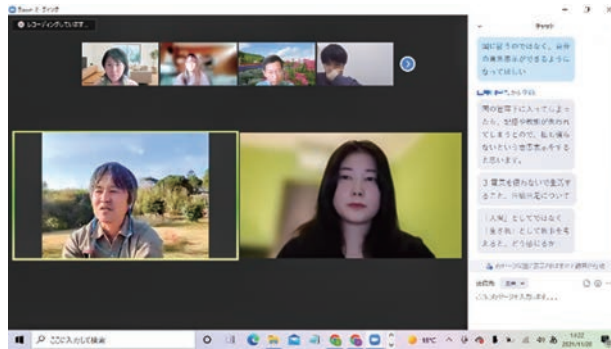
Zoom ミーティング

● レコーディングしています...

チャット

国に従うのではなく、自分の意見表示ができるようになってほしい

周の管理下に入ってしまったら、分担や教養が失われてしまうので、私も知らないという意思表示をすると思います。

3 電気を使わないで生活すること、川崎元彦について

「人間」としてではなく「生き物」として自分を考えると、どう generated

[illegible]

送信先: 全員

ここにメッセージを入力します...

ここに入力して検索

16°C

11:22

2021/11/20